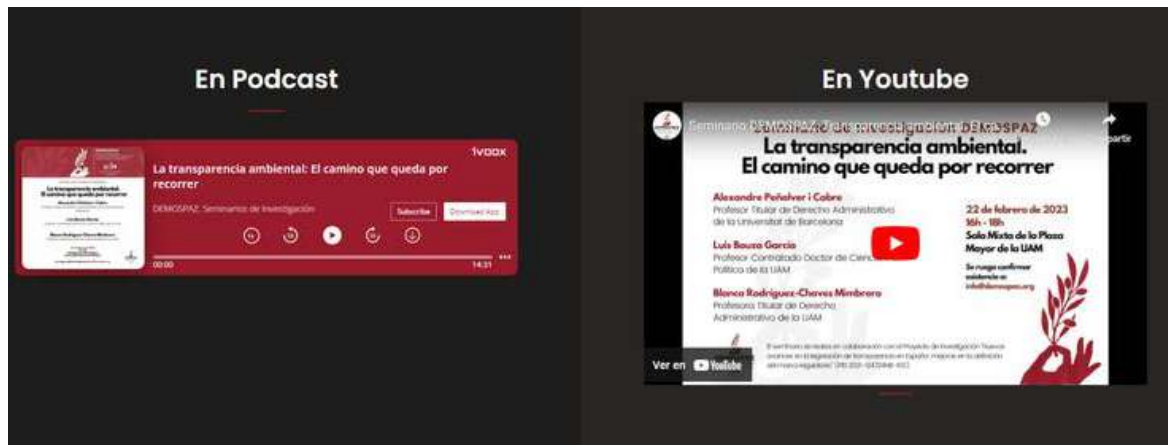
En Podcast

ivoox

La transparencia ambiental: El camino que queda por recorrer

DEMOSPAZ. Seminarios de investigación

Suscribe

Download App

00:00

14:31

En Youtube

Seminario DEMOSPAZ de investigación DEMOSPAZ

Compartir

La transparencia ambiental. El camino que queda por recorrer

Alexandre Peñalver i Cabre
Profesor Titular de Derecho Administrativo de la Universitat de Barcelona

Luis Bouza García
Profesor Contratado Doctor de Ciencia Política de la UAM

Blanca Rodríguez-Chaves Mimbrero
Profesora Titular de Derecho Administrativo de la UAM

22 de febrero de 2023
16h - 18h
Sala Mixta de la Plaza Mayor de la UAM

Se ruega confirmar asistencia a:
info@demospaz.org

El seminario se realiza en colaboración con el Proyecto de Investigación "Nuevos avances en la legislación de transparencia en España: mejoras en la definición del marco regulatorio" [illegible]

Ver en YouTube